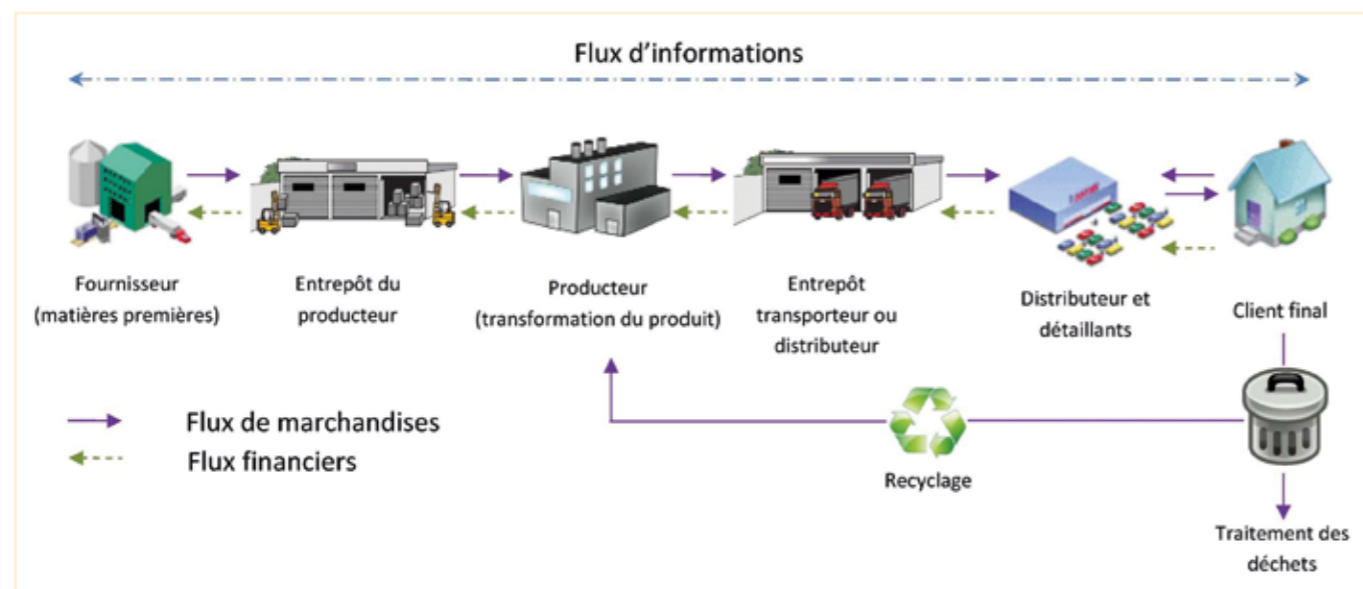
Flux d'informations

Fournisseur (matières premières)

Entrepôt du producteur

Producteur (transformation du produit)

Entrepôt transporteur ou distributeur

Distributeur et détaillants

Client final

Flux de marchandises

Flux financiers

Recyclage

Traitement des déchets